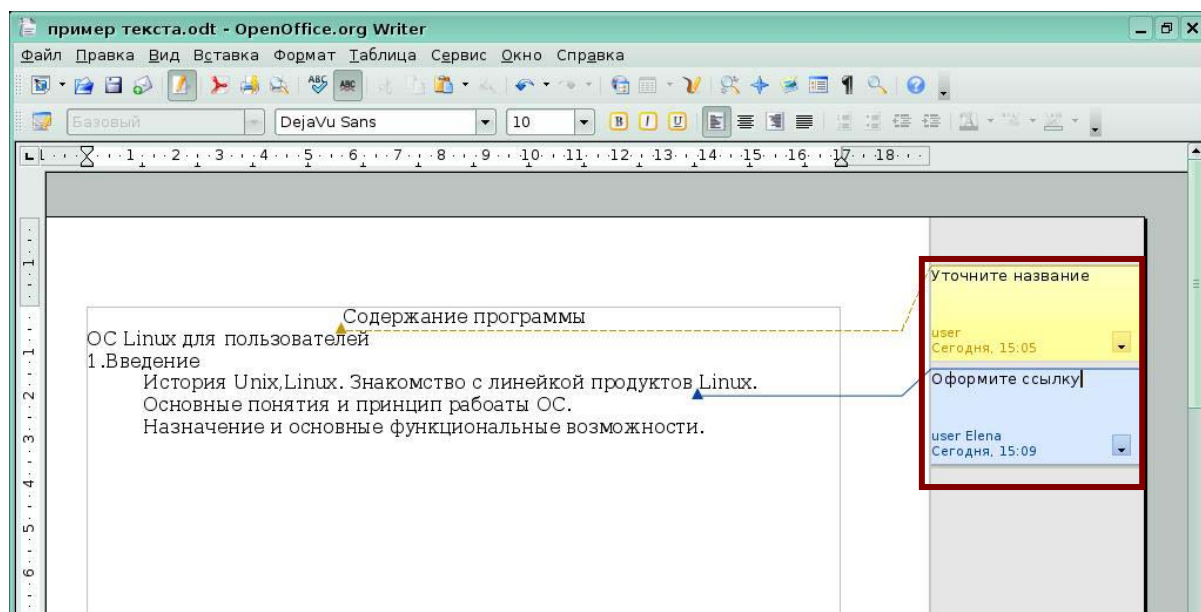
пример текста.odt - OpenOffice.org Writer

Файл Правка Вид Вставка Формат Таблица Сервис Окно Справка

Базовый | DejaVu Sans | 10

1 2 3 4 5 6 7 8 9 10 11 12 13 14 15 16 17 18

Содержание программы
ОС Linux для пользователей
1.Введение
История Unix,Linux. Знакомство с линейкой продуктов Linux.
Основные понятия и принцип рабоаты ОС.
Назначение и основные функциональные возможности.

Уточните название
user
Сегодня, 15:05

Оформите ссылку
user Elena
Сегодня, 15:09